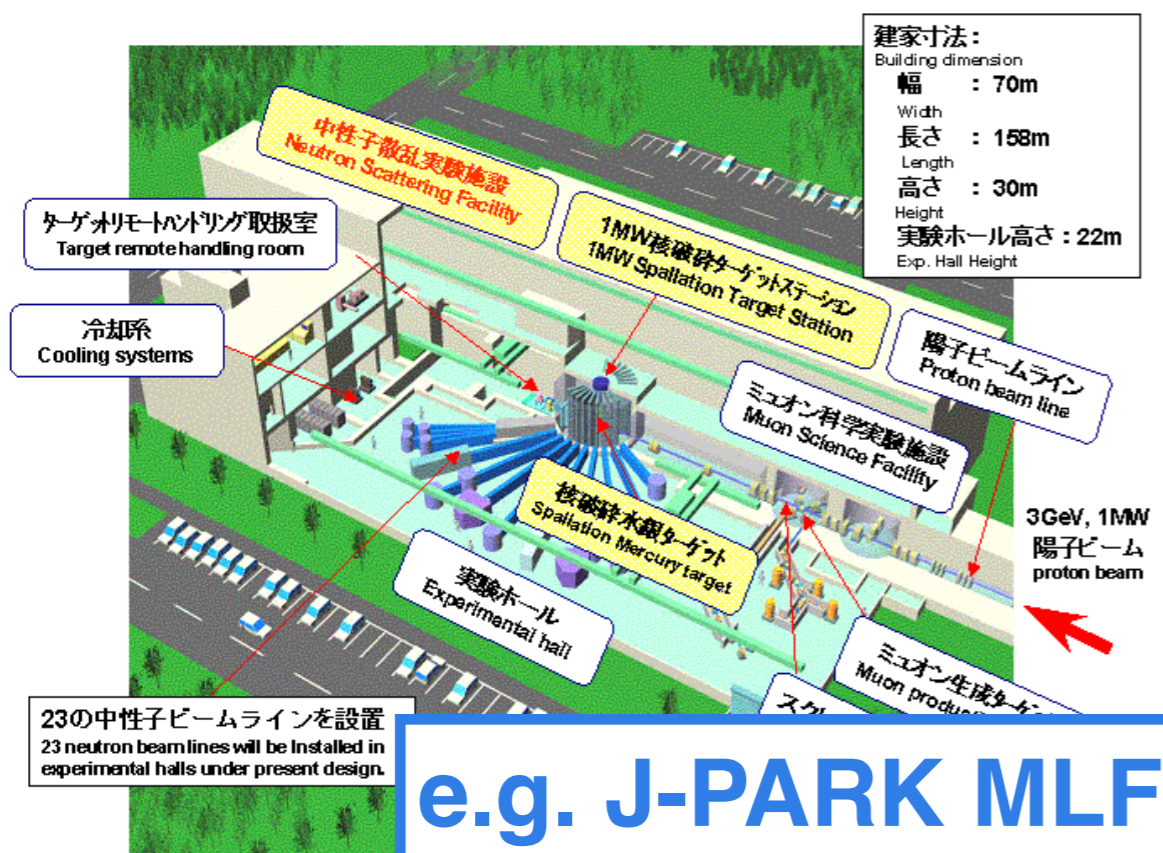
建家寸法：
Building dimension
幅 ：70m
Width
長さ ：158m
Length
高さ ：30m
Height
実験ホール高さ：22m
Exp. Hall Height

中性子散乱実験施設
Neutron Scattering Facility

ターゲットリモートハンドリング取扱室
Target remote handling room

1MW核破砕ターゲットステーション
1MW Spallation Target Station

冷却系
Cooling systems

陽子ビームライン
Proton beam line

ミュオン科学実験施設
Muon Science Facility

核破砕水銀ターゲット
Spallation Mercury target

3GeV, 1MW
陽子ビーム
proton beam

実験ホール
Experimental hall

ミュオン生成ター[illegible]
Muon produ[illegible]

スク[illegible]

23の中性子ビームラインを設置
23 neutron beam lines will be installed in experimental halls under present design.

e.g. J-PARK MLF